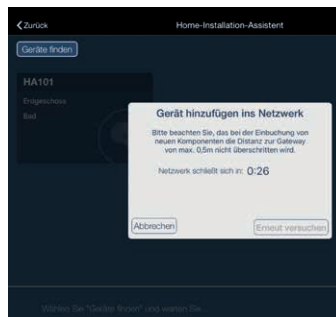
< Zurück

Home-Installation-Assistent

Geräte finden

HA101

Erdgeschoss

Bad

Gerät hinzufügen ins Netzwerk

Bitte beachten Sie, das bei der Einbuchung von neuen Komponenten die Distanz zur Gateway von max. 0,5m nicht überschritten wird.

Netzwerk schließt sich in: 0:26

Abbrechen

Erneut versuchen

Wählen Sie "Geräte finden" und warten Sie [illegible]